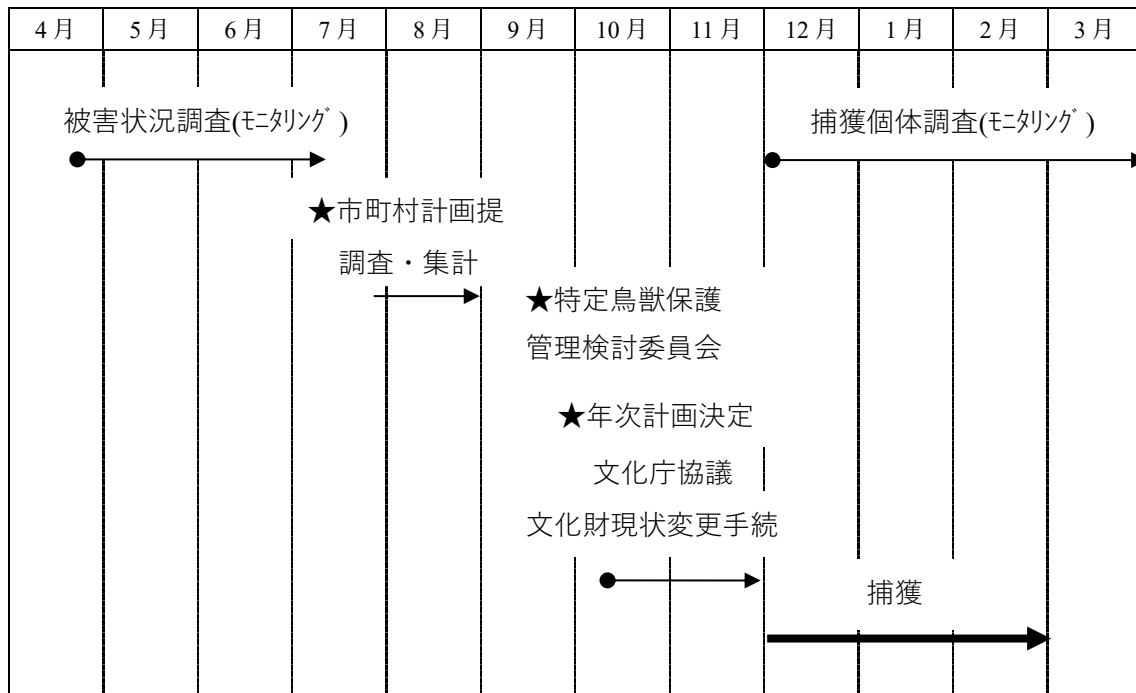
| 4月 | 5月 | 6月 | 7月 | 8月 | 9月 | 10月 | 11月 | 12月 | 1月 | 2月 | 3月 |
|---|---|---|---|---|---|---|---|---|---|---|---|

被害状況調査(ﾓﾆﾀﾘﾝｸﾞ)

捕獲個体調査(ﾓﾆﾀﾘﾝｸﾞ)

★市町村計画提

調査・集計

★特定鳥獣保護

管理検討委員会

★年次計画決定

文化庁協議

文化財現状変更手続

捕獲